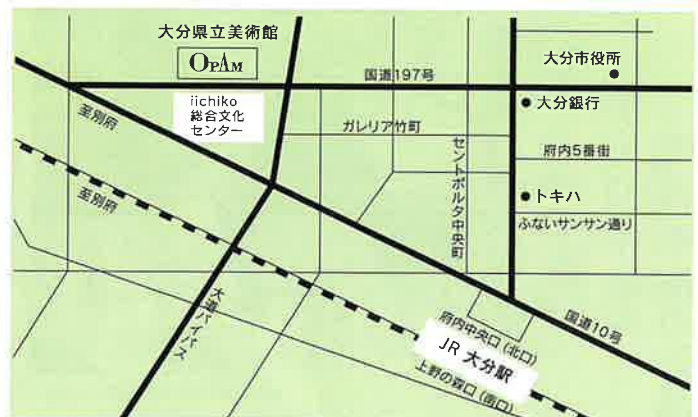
大分県立美術館
OPAM
大分市役所
国道197号
iichiko
総合文化
センター
大分銀行
至別府
ガレリア竹町
府内5番街
セントポルタ中央町
トキハ
至別府
ふないサンサン通り
大道バイパス
府内中央口（北口）
国道10号
JR 大分駅
上野の森口（南口）